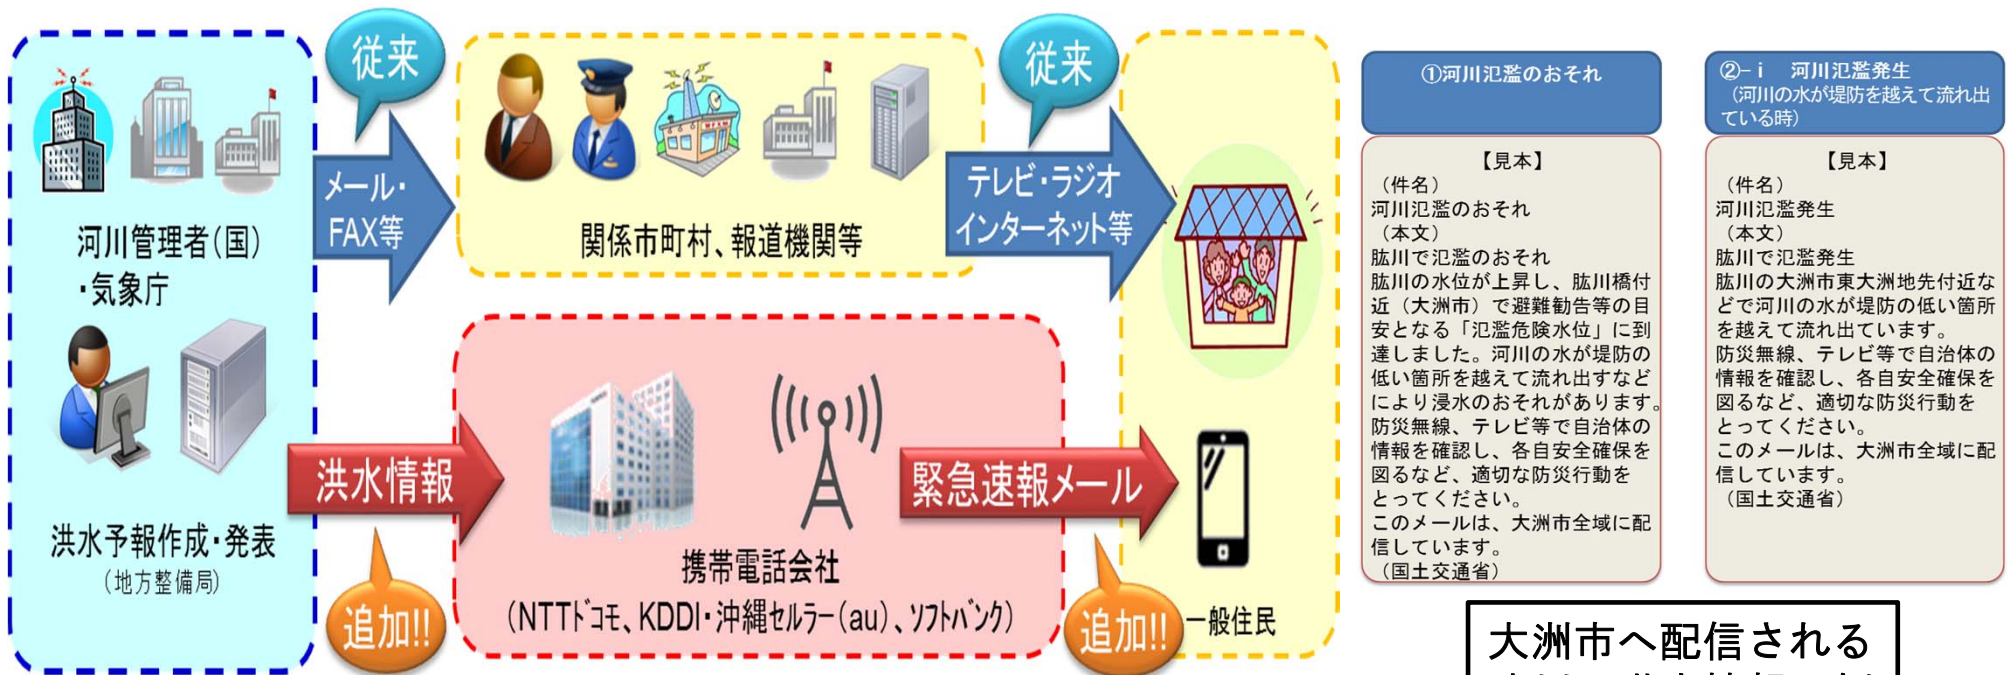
河川管理者(国)
・気象庁

洪水予報作成・発表
(地方整備局)

従来

メール・FAX等

関係市町村、報道機関等

従来

テレビ・ラジオ インターネット等

洪水情報

追加!!

携帯電話会社
(NTTドコモ、KDDI・沖縄セルラー(au)、ソフトバンク)

緊急速報メール

追加!!

一般住民

①河川氾濫のおそれ

【見本】
(件名)
河川氾濫のおそれ
(本文)
肱川で氾濫のおそれ
肱川の水位が上昇し、肱川橋付近(大洲市)で避難勧告等の目安となる「氾濫危険水位」に到達しました。河川の水が堤防の低い箇所を越えて流れ出すなどにより浸水のおそれがあります。
防災無線、テレビ等で自治体の情報を確認し、各自安全確保を図るなど、適切な防災行動をとってください。
このメールは、大洲市全域に配信しています。
(国土交通省)

②-ⅰ 河川氾濫発生
(河川の水が堤防を越えて流れ出ている時)

【見本】
(件名)
河川氾濫発生
(本文)
肱川で氾濫発生
肱川の大洲市東大洲地先付近などで河川の水が堤防の低い箇所を越えて流れ出ています。
防災無線、テレビ等で自治体の情報を確認し、各自安全確保を図るなど、適切な防災行動をとってください。
このメールは、大洲市全域に配信しています。
(国土交通省)

大洲市へ配信される
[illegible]